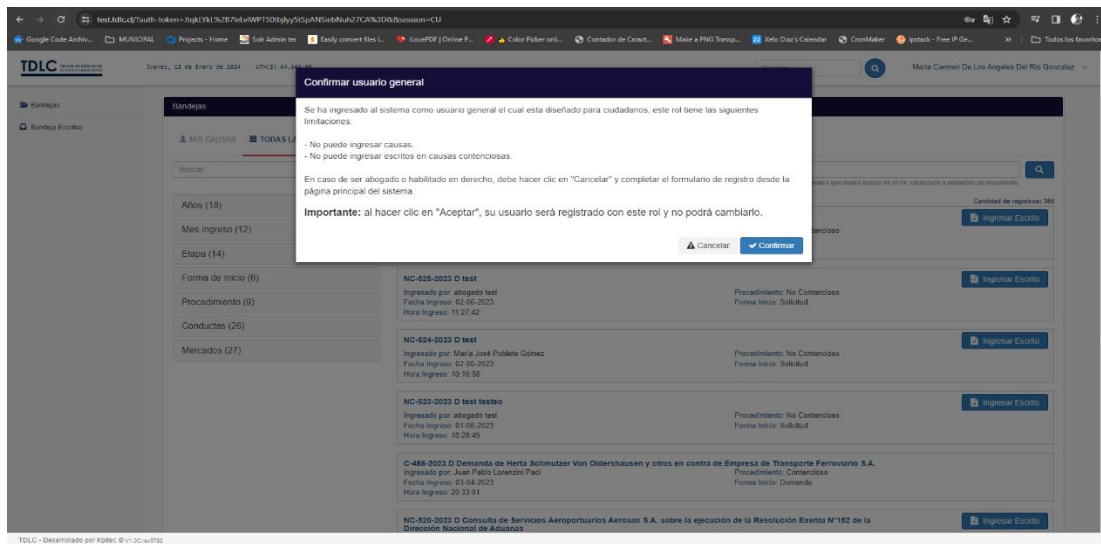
test.tdlc.cl/?auth-token=JtqkLYkL%2B7eLvIWPT5Otbjlyy5tSpANSiebNuh27CA%3D&&session=CU

Google Code Archiv... MUNICIPAL Projects - Home Solr Admin ter Easily convert files i... iLovePDF | Online P... Color Picker onli... Contador de Caract... Make a PNG Transp... Kelo Diaz's Calendar CronMaker ipstack - Free IP Ge... Todos los favoritos

TDLC

Jueves, 18 de Enero de 2024 UTM($) 64,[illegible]

Maria Carmen De Los Angeles Del Rio Gonzalez

Bandejas

Bandeja Escritos

Bandejas

MIS CAUSAS TODAS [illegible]

Buscar

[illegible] que desea buscar en el rol, caratulado o contenido de documento

Cantidad de registros: 360

Años (18)

Mes Ingreso (12)

Etapa (14)

Forma de Inicio (6)

Procedimiento (9)

Conductas (26)

Mercados (27)

Confirmar usuario general

Se ha ingresado al sistema como usuario general el cual esta diseñado para ciudadanos, este rol tiene las siguientes limitaciones.

- No puede ingresar causas.
- No puede ingresar escritos en causas contenciosas.

En caso de ser abogado o habilitado en derecho, debe hacer clic en "Cancelar" y completar el formulario de registro desde la página principal del sistema.

**Importante:** al hacer clic en "Aceptar", su usuario será registrado con este rol y no podrá cambiarlo.

Cancelar Confirmar

Ingresar Escrito

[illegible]tencioso

NC-525-2023 D test
Ingresado por: abogado test
Fecha Ingreso: 02-06-2023
Hora Ingreso: 11:27:42
Procedimiento: No Contencioso
Forma Inicio: Solicitud
Ingresar Escrito

NC-524-2023 D test
Ingresado por: Maria José Poblete Gómez
Fecha Ingreso: 02-06-2023
Hora Ingreso: 10:16:58
Procedimiento: No Contencioso
Forma Inicio: Solicitud
Ingresar Escrito

NC-523-2023 D test testeo
Ingresado por: abogado test
Fecha Ingreso: 01-06-2023
Hora Ingreso: 18:28:49
Procedimiento: No Contencioso
Forma Inicio: Solicitud
Ingresar Escrito

C-488-2023 D Demanda de Herta Schmutzer Von Oldershausen y otros en contra de Empresa de Transporte Ferroviario S.A.
Ingresado por: Juan Pablo Lorenzini Paci
Fecha Ingreso: 03-04-2023
Hora Ingreso: 20:33:01
Procedimiento: Contencioso
Forma Inicio: Demanda

NC-520-2023 D Consulta de Servicios Aeroportuarios Aerosan S.A. sobre la ejecución de la Resolución Exenta N°152 de la Dirección Nacional de Aduanas
Ingresar Escrito

TDLC - Desarrollado por Kpitec © v1.0C/rev5783